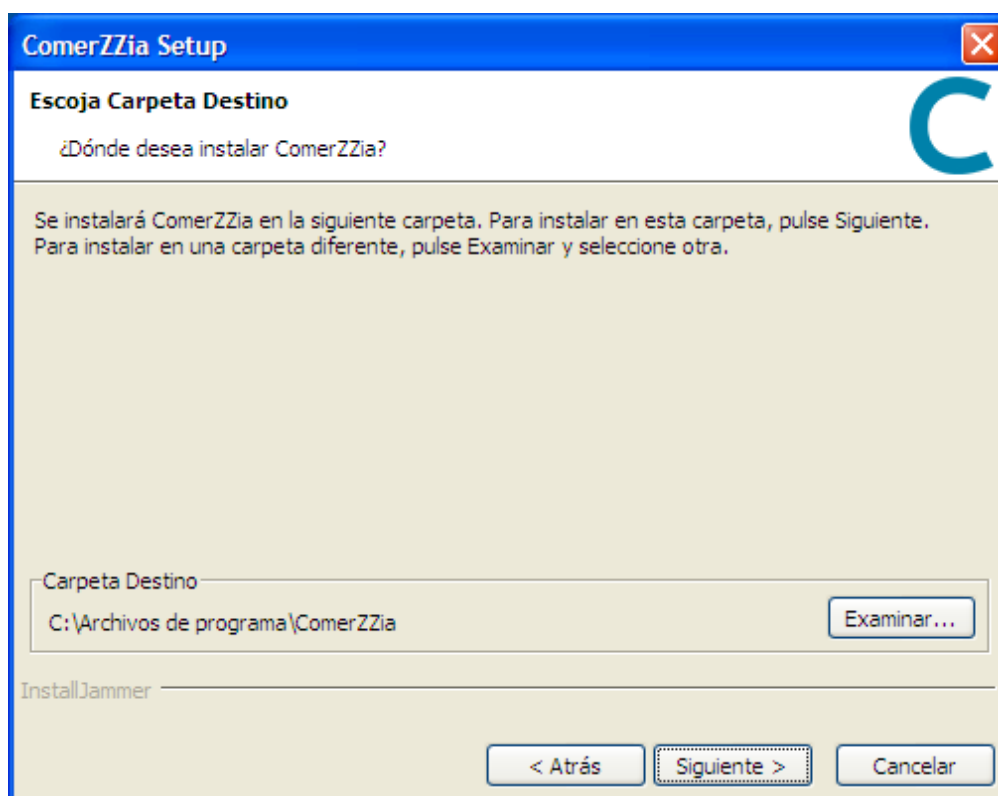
ComerZZia Setup

Escoja Carpeta Destino

¿Dónde desea instalar ComerZZia?

Se instalará ComerZZia en la siguiente carpeta. Para instalar en esta carpeta, pulse Siguiente. Para instalar en una carpeta diferente, pulse Examinar y seleccione otra.

Carpeta Destino

C:\Archivos de programa\ComerZZia

Examinar...

InstallJammer

< Atrás

Siguiente >

Cancelar